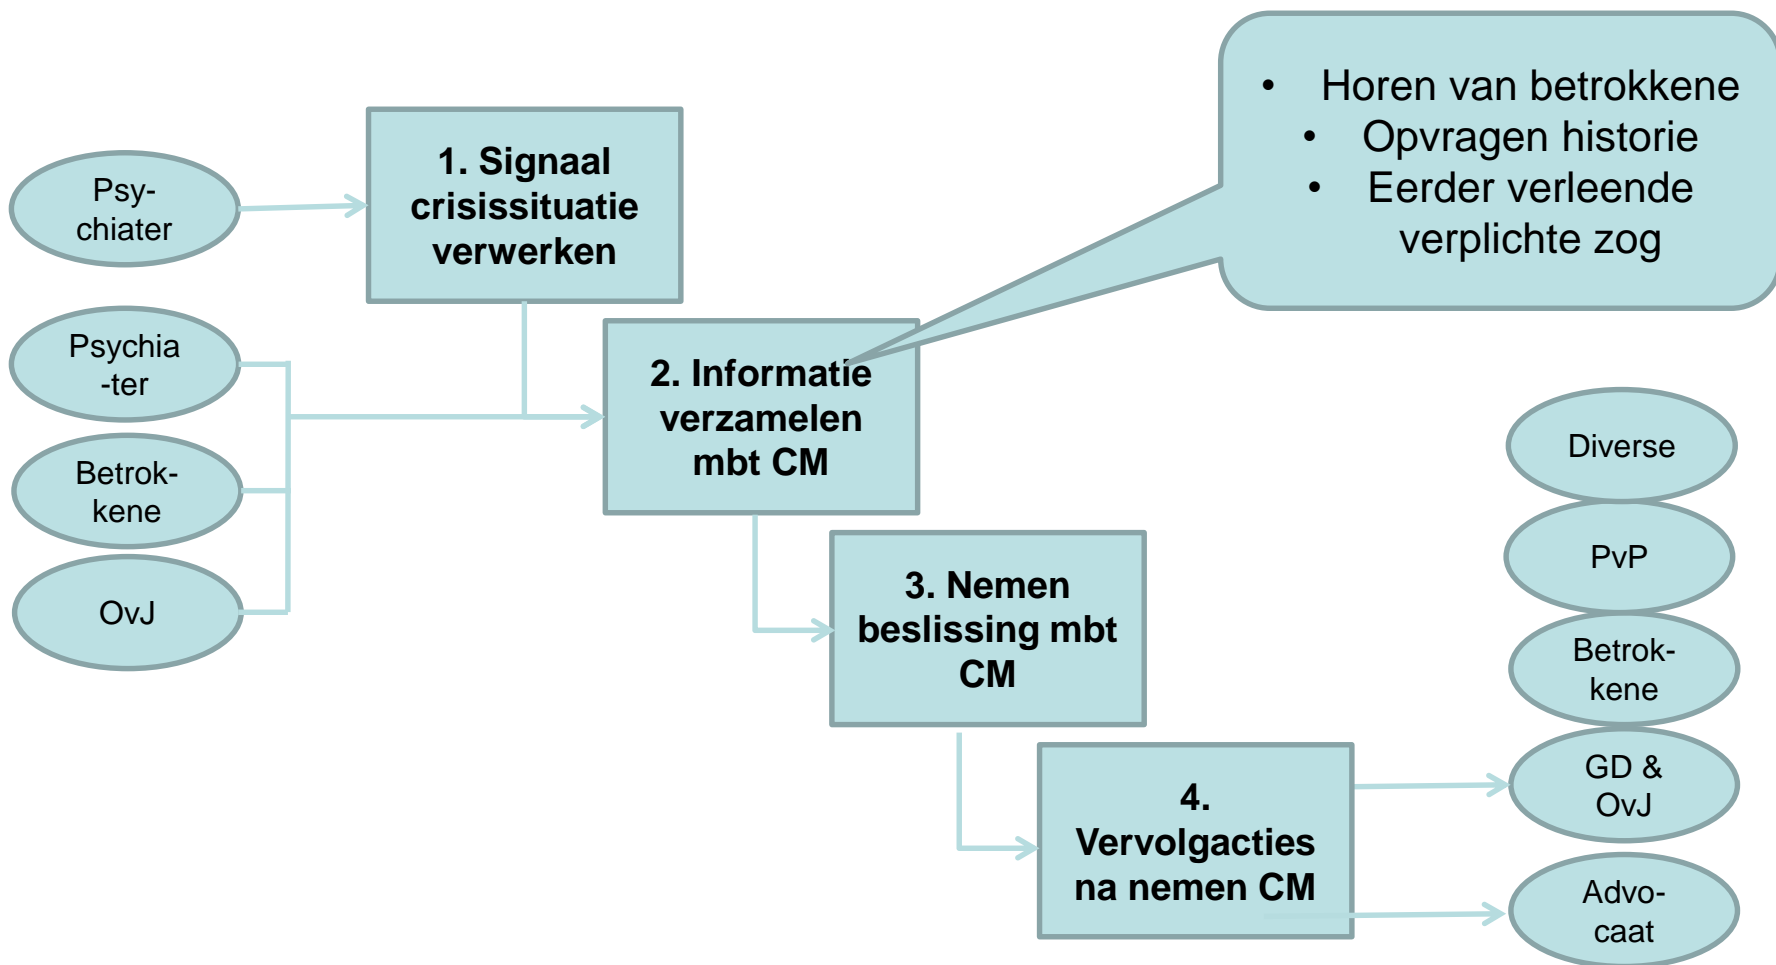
Psy-chiater

1. Signaal crisissituatie verwerken

- Horen van betrokkene
- Opvragen historie
- Eerder verleende verplichte zog

Psychia-ter

Betrok-kene

OvJ

2. Informatie verzamelen mbt CM

3. Nemen beslissing mbt CM

4. Vervolgacties na nemen CM

Diverse

PvP

Betrok-kene

GD & OvJ

Advo-caat